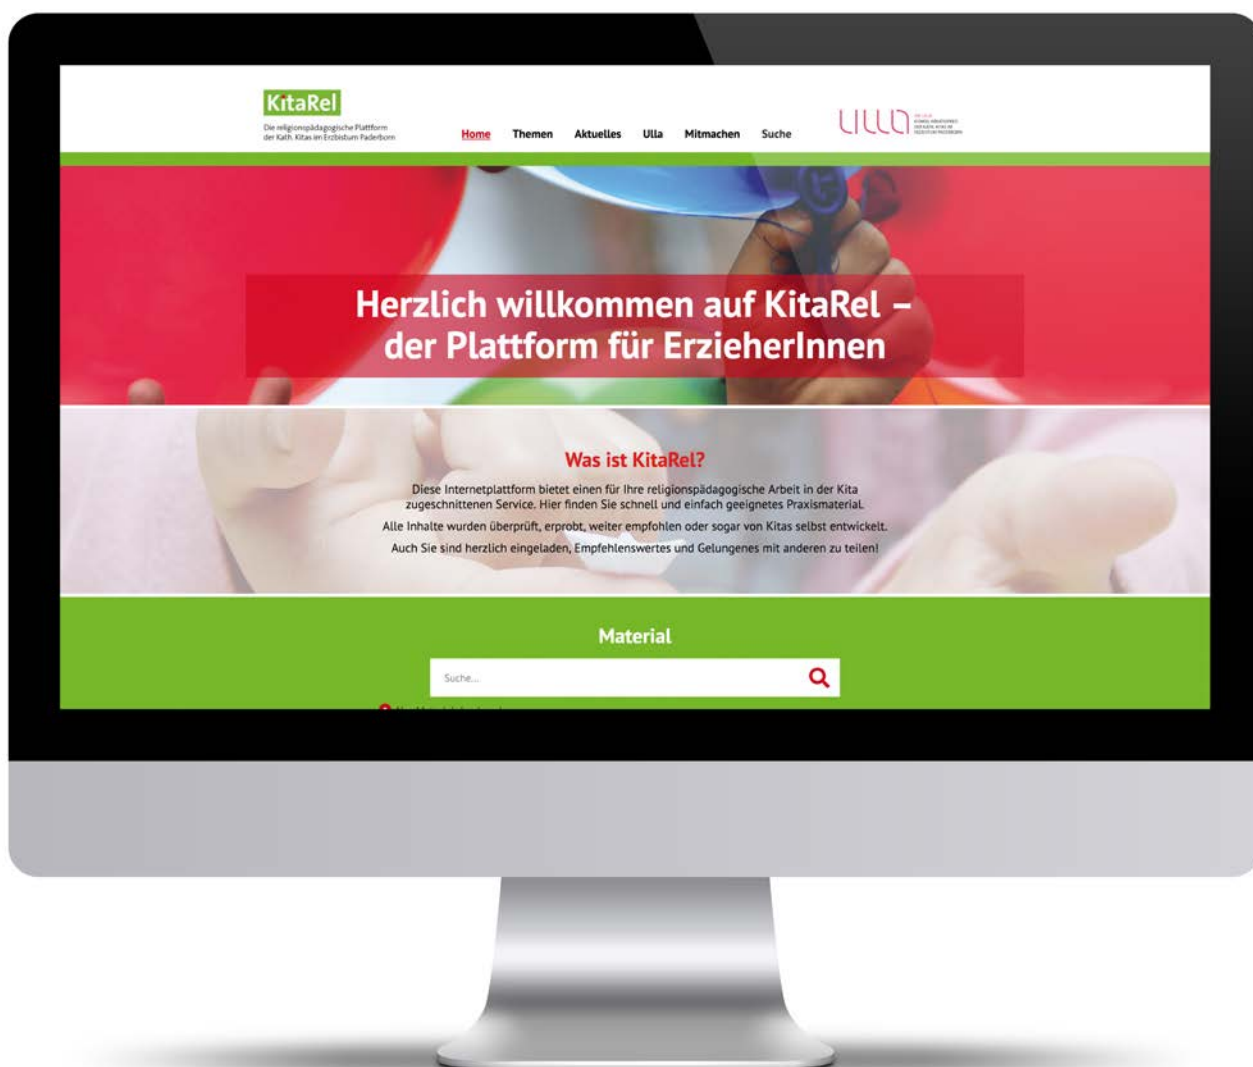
KitaRel

Die religionspädagogische Plattform der Kath. Kitas im Erzbistum Paderborn

Home Themen Aktuelles Ulla Mitmachen Suche

ULLA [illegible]

Herzlich willkommen auf KitaRel – der Plattform für ErzieherInnen

Was ist KitaRel?

Diese Internetplattform bietet einen für Ihre religionspädagogische Arbeit in der Kita zugeschnittenen Service. Hier finden Sie schnell und einfach geeignetes Praxismaterial.

Alle Inhalte wurden überprüft, erprobt, weiter empfohlen oder sogar von Kitas selbst entwickelt.

Auch Sie sind herzlich eingeladen, Empfehlenswertes und Gelungenes mit anderen zu teilen!

Material

Suche...

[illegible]